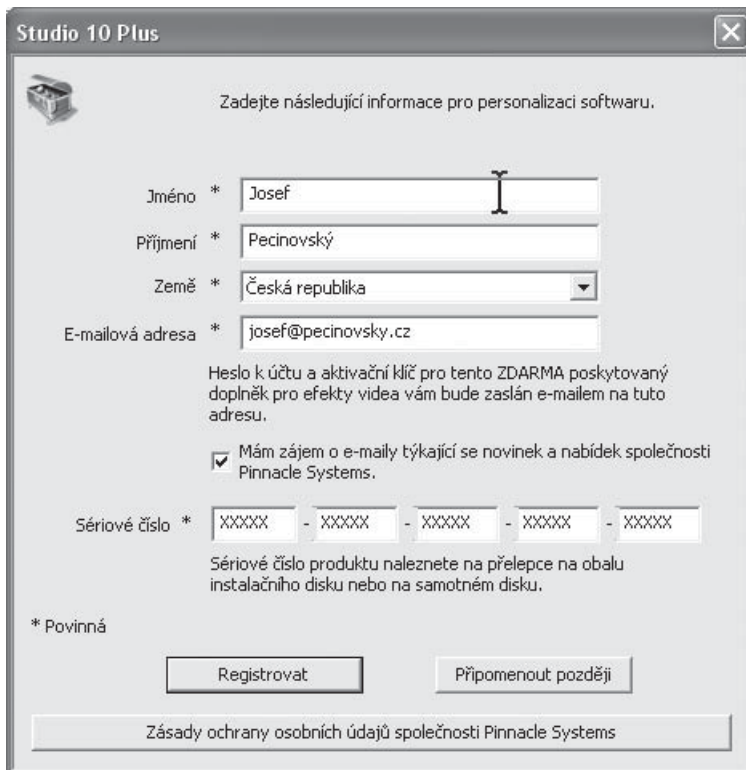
Studio 10 Plus

Zadejte následující informace pro personalizaci softwaru.

Jméno * Josef

Příjmení * Pecinovský

Země * Česká republika

E-mailová adresa * josef@pecinovsky.cz

Heslo k účtu a aktivační klíč pro tento ZDARMA poskytovaný doplněk pro efekty videa vám bude zaslán e-mailem na tuto adresu.

Mám zájem o e-maily týkající se novinek a nabídek společnosti Pinnacle Systems.

Sériové číslo * XXXXX - XXXXX - XXXXX - XXXXX - XXXXX

Sériové číslo produktu naleznete na přelepce na obalu instalačního disku nebo na samotném disku.

* Povinná

Registrovat

Připomenout později

Zásady ochrany osobních údajů společnosti Pinnacle Systems